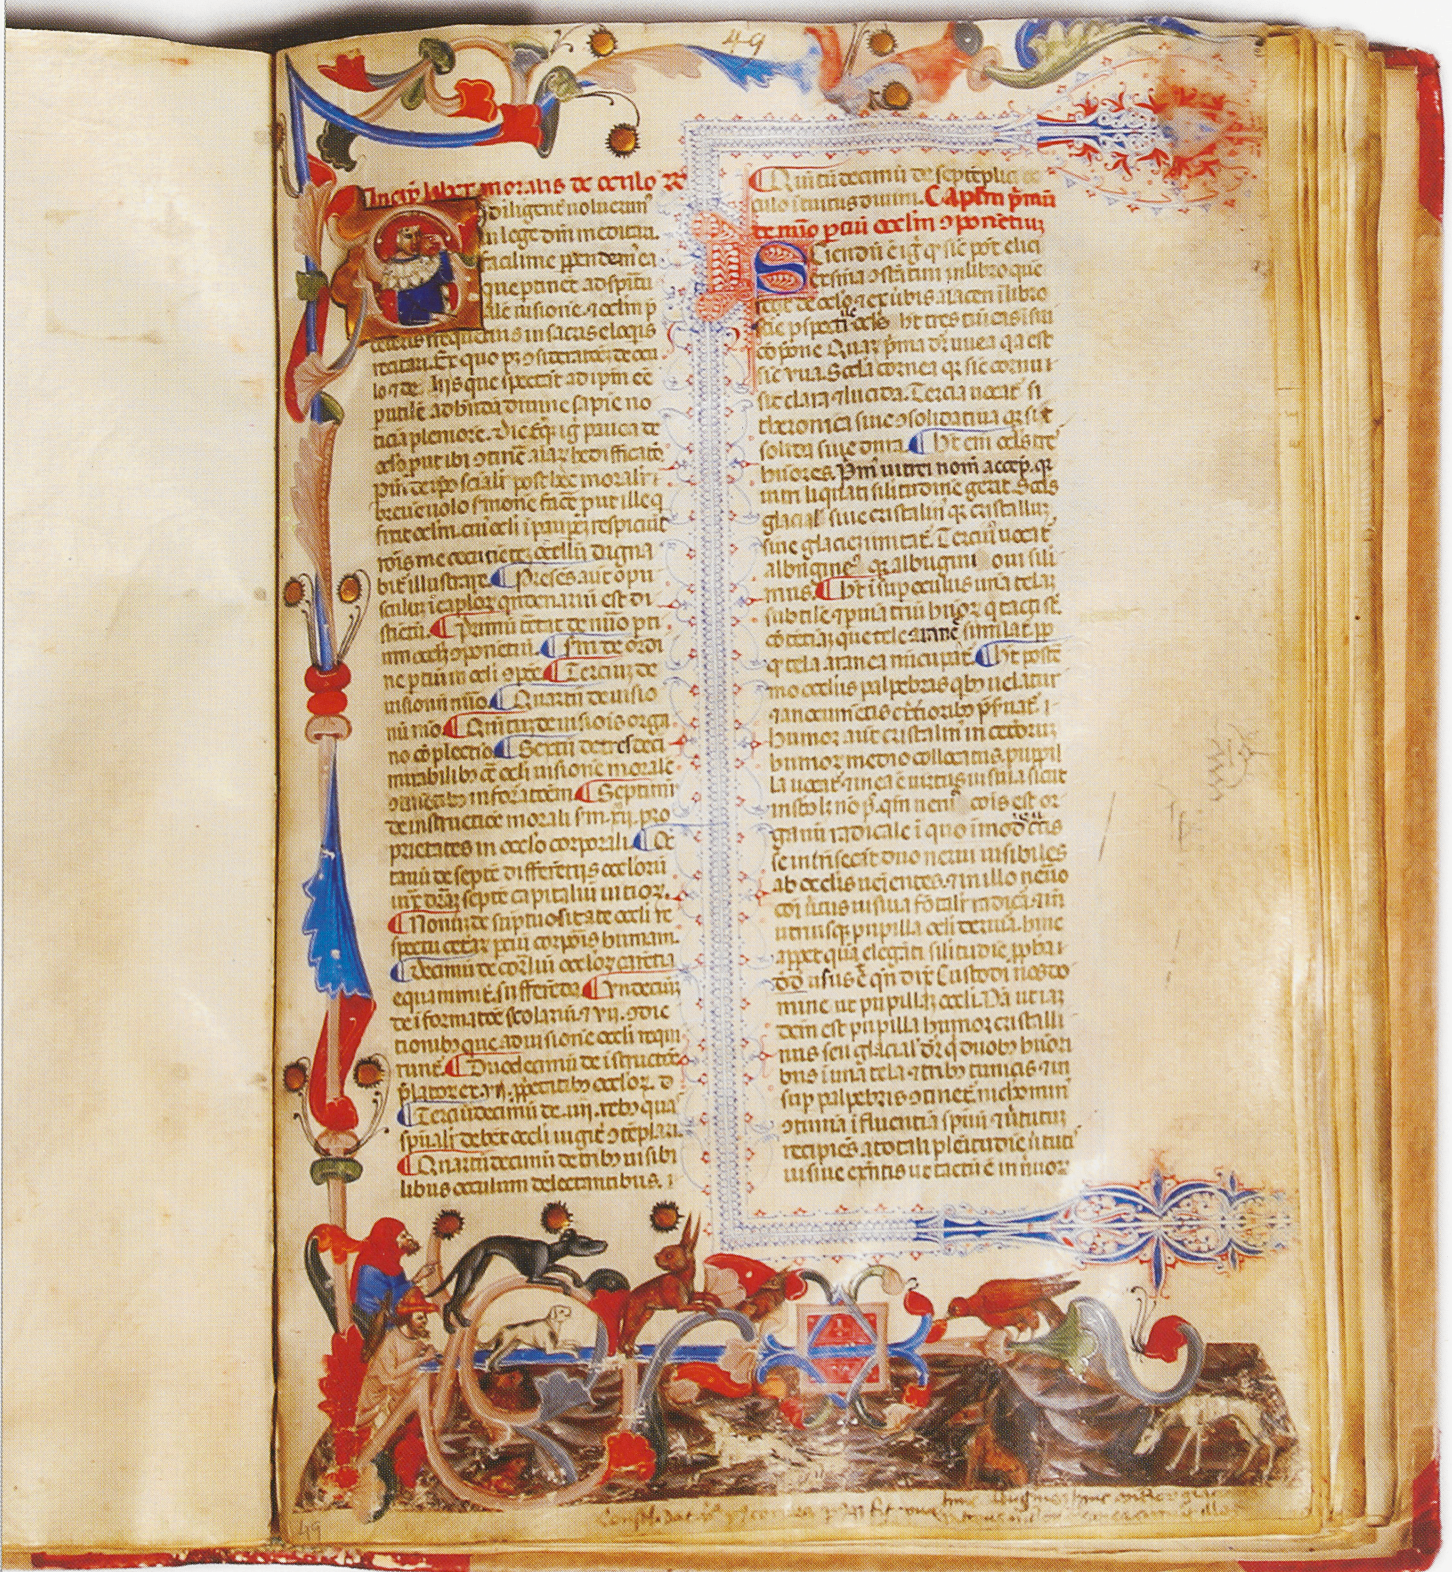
49

Incipit liber moralis de oculo

Diligenter nolucium in lege dni meditat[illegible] spiritualiter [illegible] que pertinet ad spiritualem visionem oculi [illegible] in sacris eloquiis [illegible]

Quintumdecimum de septuplici oculo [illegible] Capitulum primum de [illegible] oculi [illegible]

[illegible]

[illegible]